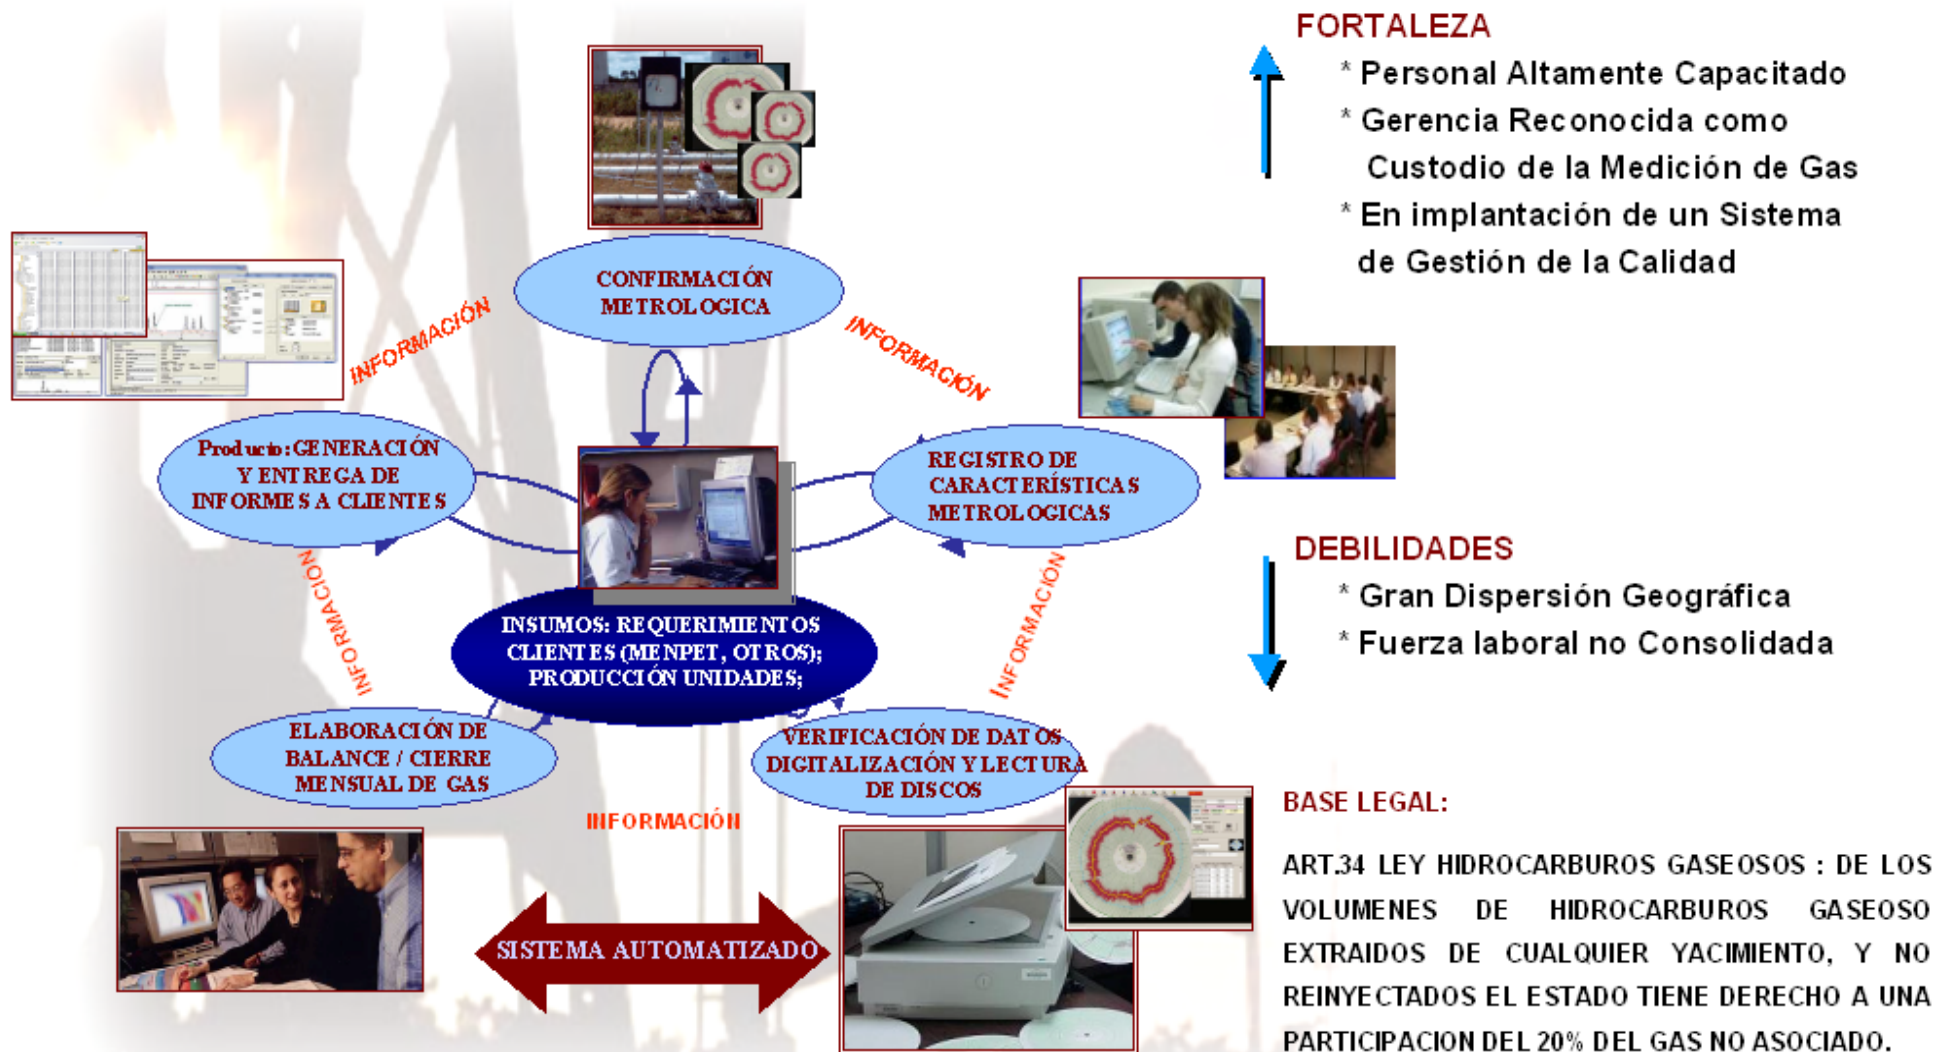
FORTALEZA

* Personal Altamente Capacitado
* Gerencia Reconocida como Custodio de la Medición de Gas
* En implantación de un Sistema de Gestión de la Calidad

CONFIRMACIÓN METROLOGICA

INFORMACIÓN

INFORMACIÓN

Producto: GENERACIÓN Y ENTREGA DE INFORMES A CLIENTES

REGISTRO DE CARACTERÍSTICAS METROLOGICAS

INFORMACIÓN

INFORMACIÓN

INSUMOS: REQUERIMIENTOS CLIENTES (MENPET, OTROS); PRODUCCIÓN UNIDADES;

DEBILIDADES

* Gran Dispersión Geográfica
* Fuerza laboral no Consolidada

ELABORACIÓN DE BALANCE / CIERRE MENSUAL DE GAS

VERIFICACIÓN DE DATOS DIGITALIZACIÓN Y LECTURA DE DISCOS

INFORMACIÓN

SISTEMA AUTOMATIZADO

BASE LEGAL:

ART.34 LEY HIDROCARBUROS GASEOSOS : DE LOS VOLUMENES DE HIDROCARBUROS GASEOSO EXTRAIDOS DE CUALQUIER YACIMIENTO, Y NO REINYECTADOS EL ESTADO TIENE DERECHO A UNA PARTICIPACION DEL 20% DEL GAS NO ASOCIADO.